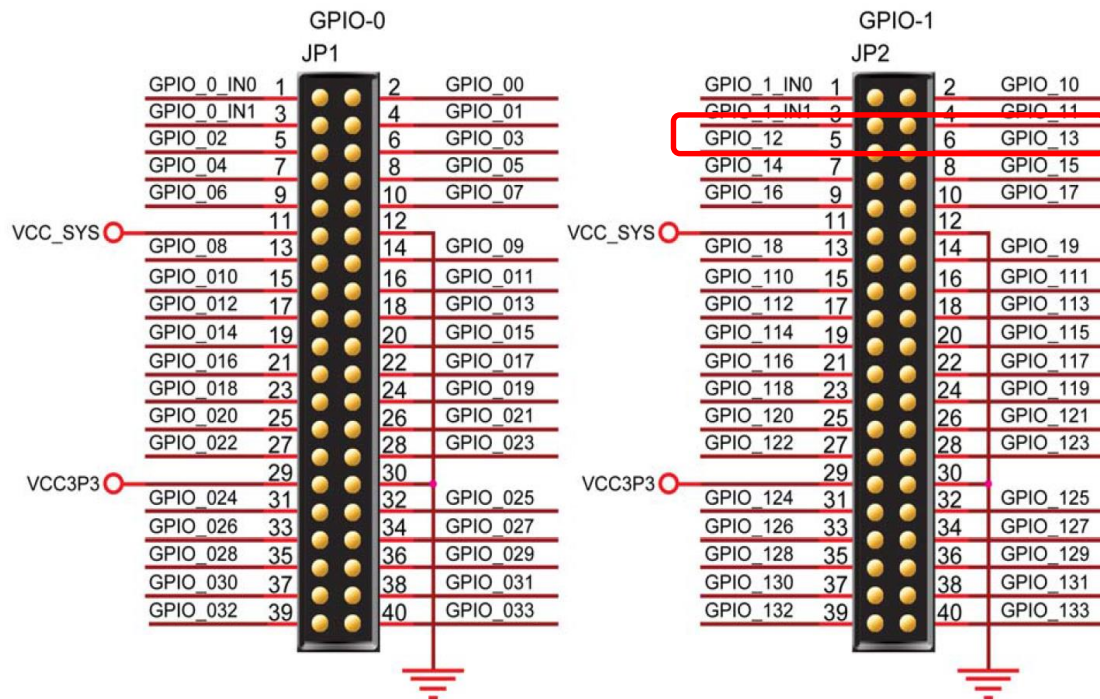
GPIO-0
JP1

GPIO_0_IN0 1
GPIO_0_IN1 3
GPIO_02 5
GPIO_04 7
GPIO_06 9
VCC_SYS 11
GPIO_08 13
GPIO_010 15
GPIO_012 17
GPIO_014 19
GPIO_016 21
GPIO_018 23
GPIO_020 25
GPIO_022 27
VCC3P3 29
GPIO_024 31
GPIO_026 33
GPIO_028 35
GPIO_030 37
GPIO_032 39

2 GPIO_00
4 GPIO_01
6 GPIO_03
8 GPIO_05
10 GPIO_07
12
14 GPIO_09
16 GPIO_011
18 GPIO_013
20 GPIO_015
22 GPIO_017
24 GPIO_019
26 GPIO_021
28 GPIO_023
30
32 GPIO_025
34 GPIO_027
36 GPIO_029
38 GPIO_031
40 GPIO_033

GPIO-1
JP2

GPIO_1_IN0 1
GPIO_1_IN1 3
GPIO_12 5
GPIO_14 7
GPIO_16 9
VCC_SYS 11
GPIO_18 13
GPIO_110 15
GPIO_112 17
GPIO_114 19
GPIO_116 21
GPIO_118 23
GPIO_120 25
GPIO_122 27
VCC3P3 29
GPIO_124 31
GPIO_126 33
GPIO_128 35
GPIO_130 37
GPIO_132 39

2 GPIO_10
4 GPIO_11
6 GPIO_13
8 GPIO_15
10 GPIO_17
12
14 GPIO_19
16 GPIO_111
18 GPIO_113
20 GPIO_115
22 GPIO_117
24 GPIO_119
26 GPIO_121
28 GPIO_123
30
32 GPIO_125
34 GPIO_127
36 GPIO_129
38 GPIO_131
40 GPIO_133